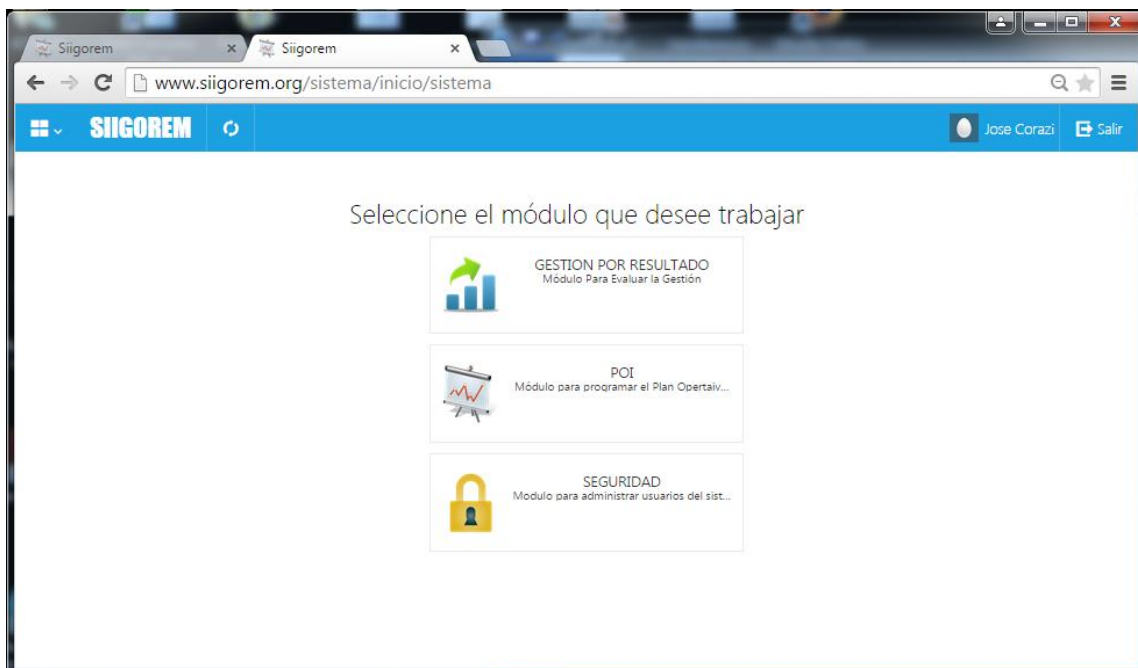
Siigorem ×
Siigorem ×

www.siigorem.org/sistema/inicio/sistema

SIIGOREM

Jose Corazi

Salir

Seleccione el módulo que desee trabajar

GESTION POR RESULTADO
Módulo Para Evaluar la Gestión

POI
Módulo para programar el Plan Opertaiv...

SEGURIDAD
Modulo para administrar usuarios del sist...